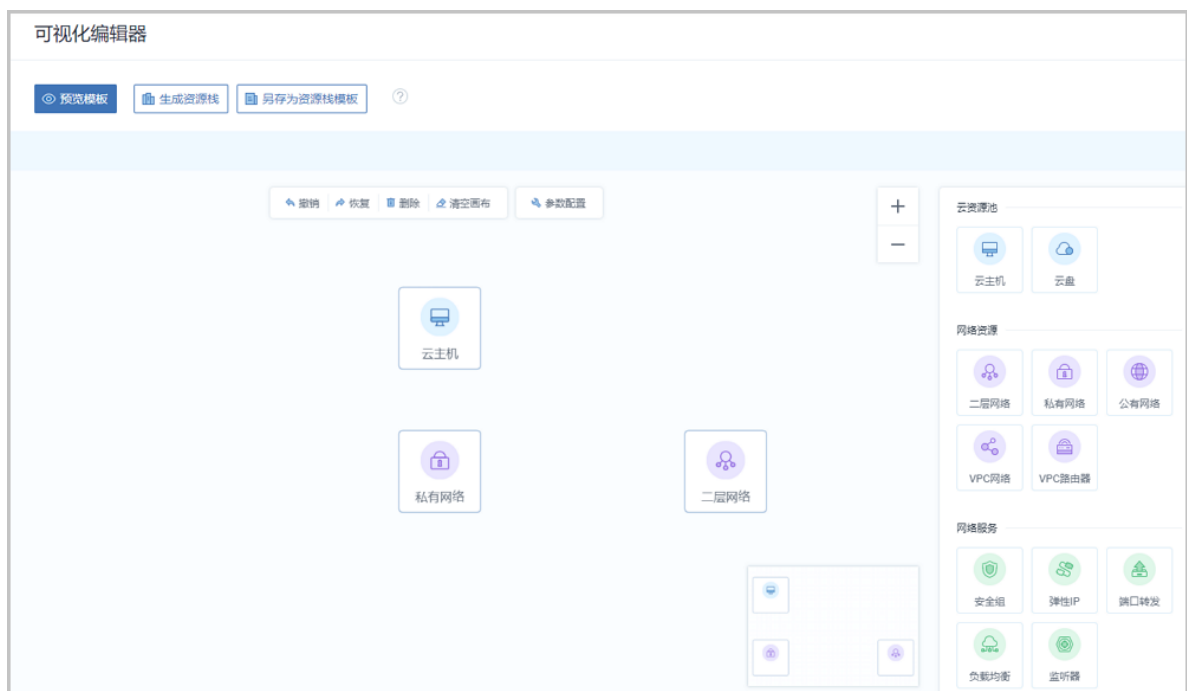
可视化编辑器

预览模板 生成资源栈 另存为资源栈模板

撤销 恢复 删除 清空画布 参数配置

+
−

云主机

私有网络

二层网络

云资源池

云主机 云盘

网络资源

二层网络 私有网络 公有网络

VPC网络 VPC路由器

网络服务

安全组 弹性IP 端口转发

负载均衡 监听器